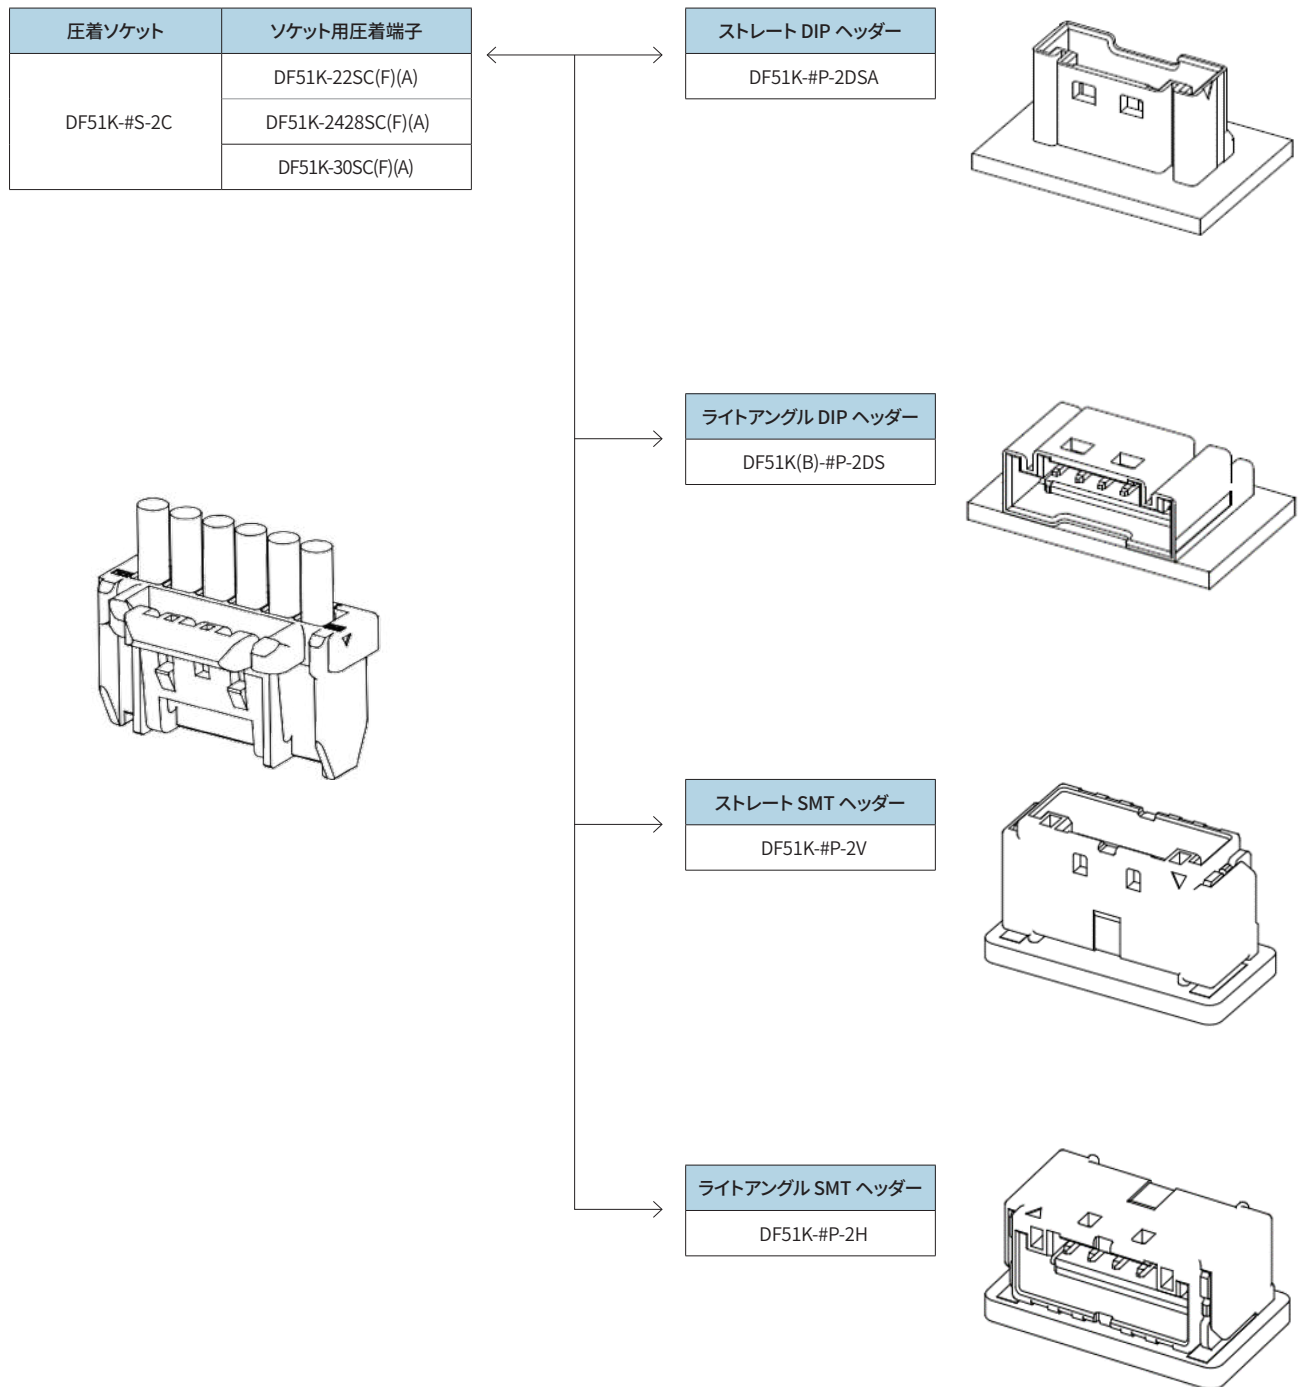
| 圧着ソケット | ソケット用圧着端子 |
|---|---|
| DF51K-#S-2C | DF51K-22SC(F)(A) |
| | DF51K-2428SC(F)(A) |
| | DF51K-30SC(F)(A) |

| ストレート DIP ヘッダー |
|---|
| DF51K-#P-2DSA |

| ライトアングル DIP ヘッダー |
|---|
| DF51K(B)-#P-2DS |

| ストレート SMT ヘッダー |
|---|
| DF51K-#P-2V |

| ライトアングル SMT ヘッダー |
|---|
| DF51K-#P-2H |